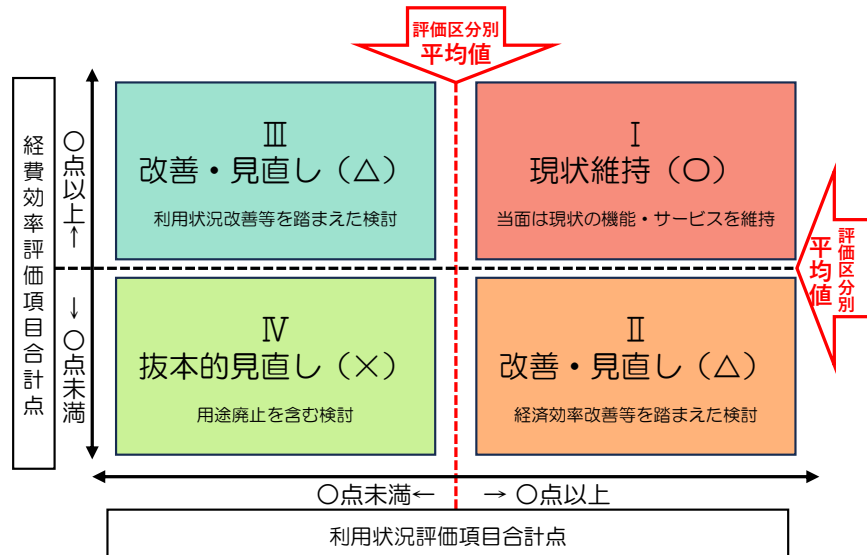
評価区分別
平均値

経費効率評価項目合計点

〇点以上↑

↓〇点未満

Ⅲ
改善・見直し（△）
利用状況改善等を踏まえた検討

Ⅰ
現状維持（〇）
当面は現状の機能・サービスを維持

評価区分別
平均値

Ⅳ
抜本的見直し（×）
用途廃止を含む検討

Ⅱ
改善・見直し（△）
経済効率改善等を踏まえた検討

〇点未満←　→〇点以上

利用状況評価項目合計点